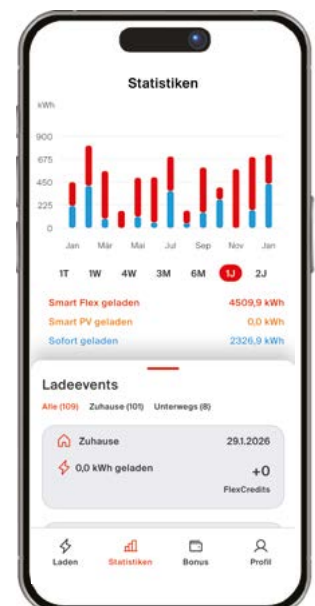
Statistiken

kWh

900
675
450
225
0

Jan Mär Mai Jul Sep Nov Jan

1T 1W 4W 3M 6M 1J 2J

Smart Flex geladen 4509,9 kWh
Smart PV geladen 0,0 kWh
Sofort geladen 2326,9 kWh

Ladeevents

Alle (109) Zuhause (101) Unterwegs (8)

Zuhause 29.1.2026
0,0 kWh geladen +0
FlexCredits

Laden Statistiken Bonus Profil